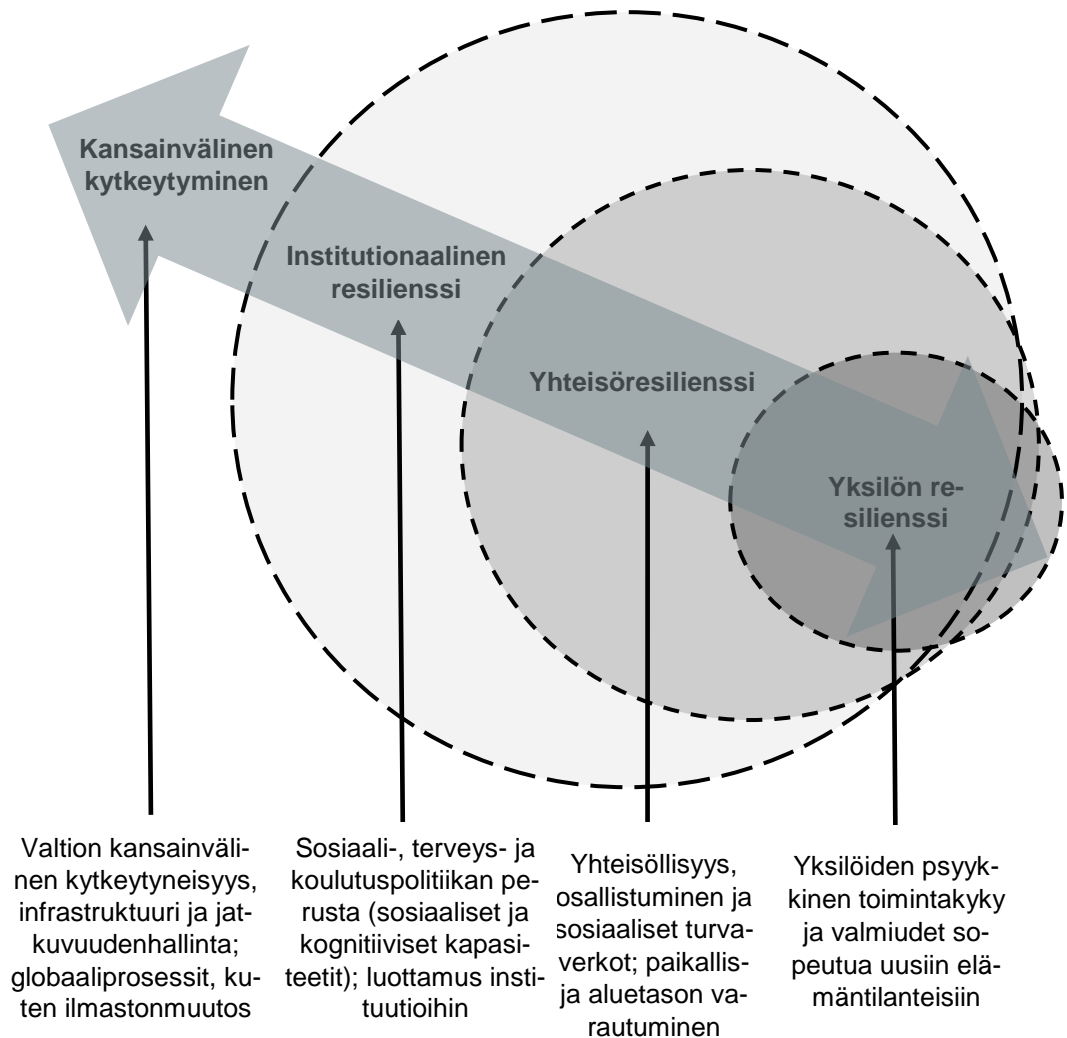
Kansainvälinen kytkeytyminen

Institutionaalinen resilienssi

Yhteisöresilienssi

Yksilön resilienssi

Valtion kansainvälinen kytkeytyneisyys, infrastruktuuri ja jatkuvuudenhallinta; globaaliprosessit, kuten ilmastonmuutos

Sosiaali-, terveys- ja koulutuspolitiikan perusta (sosiaaliset ja kognitiiviset kapasiteetit); luottamus instituutioihin

Yhteisöllisyys, osallistuminen ja sosiaaliset turvaverkot; paikallis- ja aluetason varautuminen

Yksilöiden psyykkinen toimintakyky ja valmiudet sopeutua uusiin elämäntilanteisiin